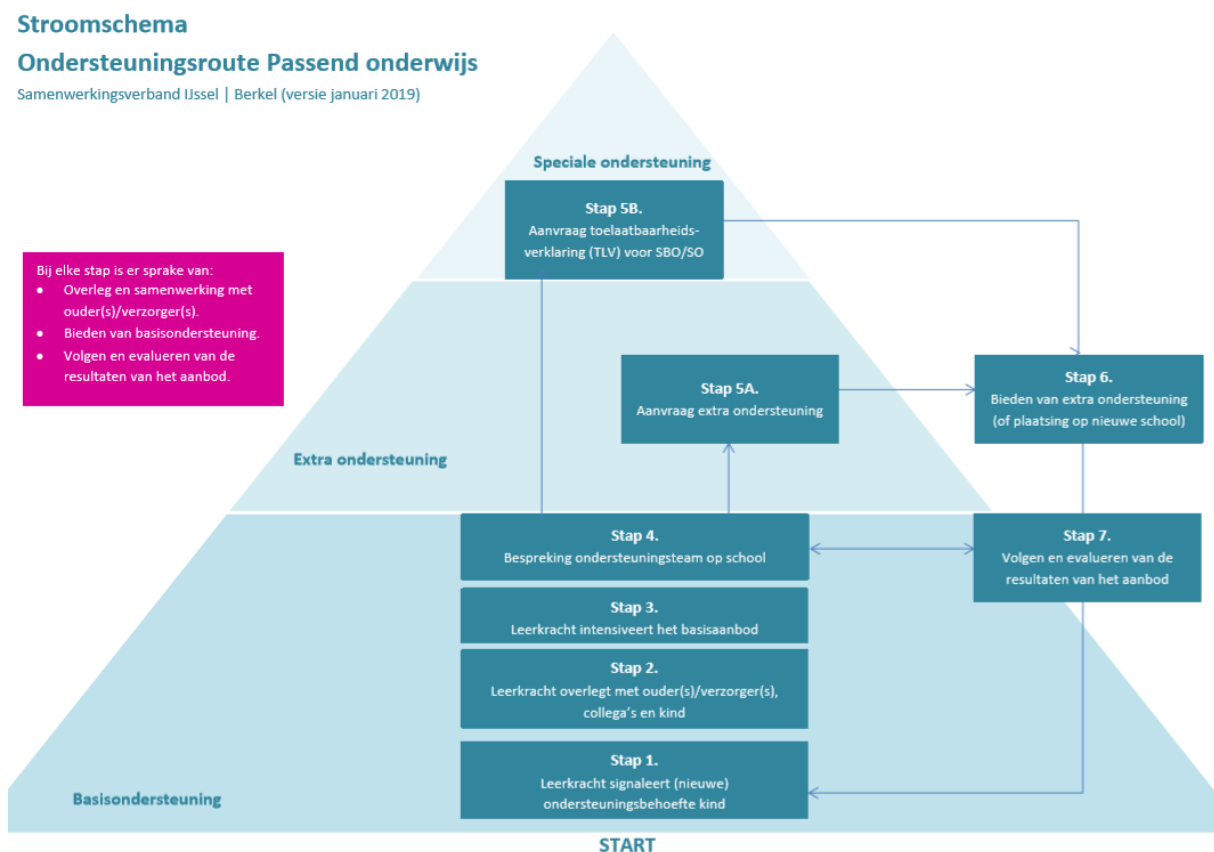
Stroomschema

Ondersteuningsroute Passend onderwijs

Samenwerkingsverband IJssel | Berkel (versie januari 2019)

Bij elke stap is er sprake van:
- Overleg en samenwerking met ouder(s)/verzorger(s).
- Bieden van basisondersteuning.
- Volgen en evalueren van de resultaten van het aanbod.

Speciale ondersteuning

Stap 5B.
Aanvraag toelaatbaarheidsverklaring (TLV) voor SBO/SO

Extra ondersteuning

Stap 5A.
Aanvraag extra ondersteuning

Stap 6.
Bieden van extra ondersteuning (of plaatsing op nieuwe school)

Stap 4.
Bespreking ondersteuningsteam op school

Stap 7.
Volgen en evalueren van de resultaten van het aanbod

Stap 3.
Leerkracht intensiveert het basisaanbod

Stap 2.
Leerkracht overlegt met ouder(s)/verzorger(s), collega's en kind

Stap 1.
Leerkracht signaleert (nieuwe) ondersteuningsbehoefte kind

Basisondersteuning

START